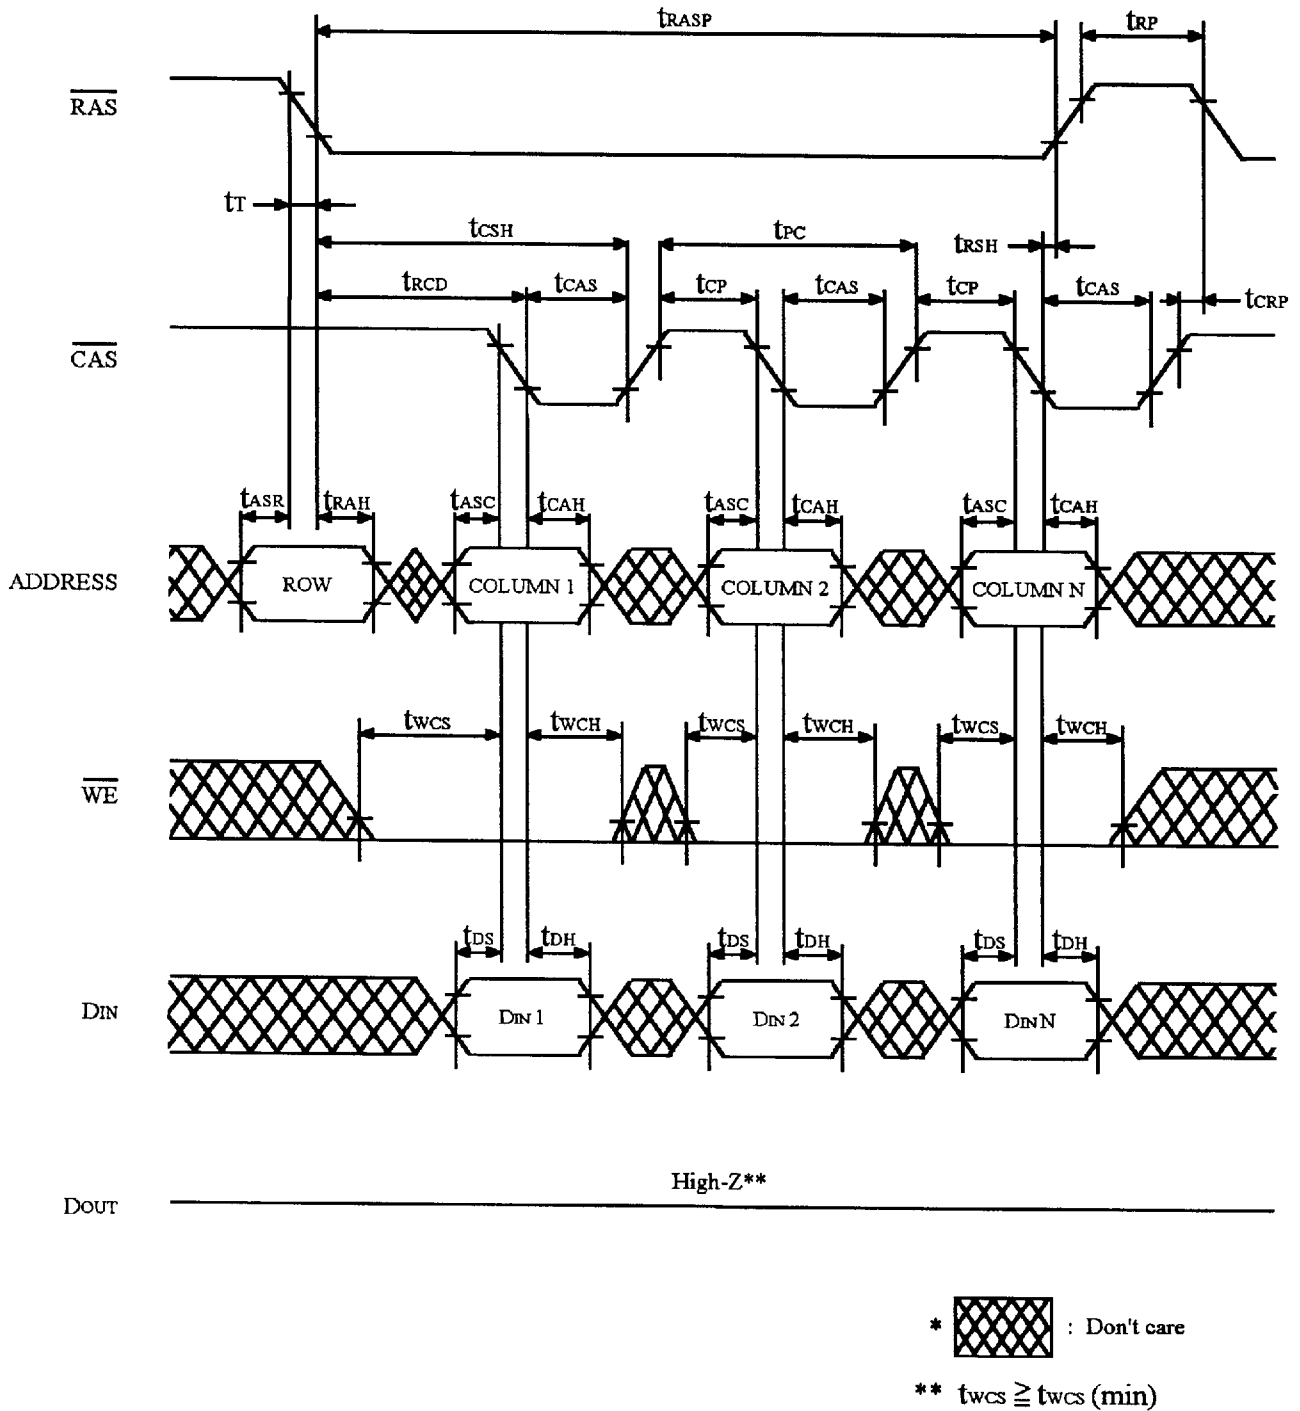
$t_{RASP}$

$t_{RP}$

$\overline{RAS}$

$t_T$

$t_{CSH}$

$t_{PC}$

$t_{RSH}$

$t_{RCD}$

$t_{CAS}$

$t_{CP}$

$t_{CAS}$

$t_{CP}$

$t_{CAS}$

$t_{CRP}$

$\overline{CAS}$

$t_{ASR}$ $t_{RAH}$ $t_{ASC}$ $t_{CAH}$ $t_{ASC}$ $t_{CAH}$ $t_{ASC}$ $t_{CAH}$

ADDRESS

ROW

COLUMN 1

COLUMN 2

COLUMN N

$t_{WCS}$ $t_{WCH}$ $t_{WCS}$ $t_{WCH}$ $t_{WCS}$ $t_{WCH}$

$\overline{WE}$

$t_{DS}$ $t_{DH}$ $t_{DS}$ $t_{DH}$ $t_{DS}$ $t_{DH}$

DIN

DIN 1

DIN 2

DIN N

High-Z**

DOUT

* : Don't care

** $t_{WCS} \geqq t_{WCS}$ (min)